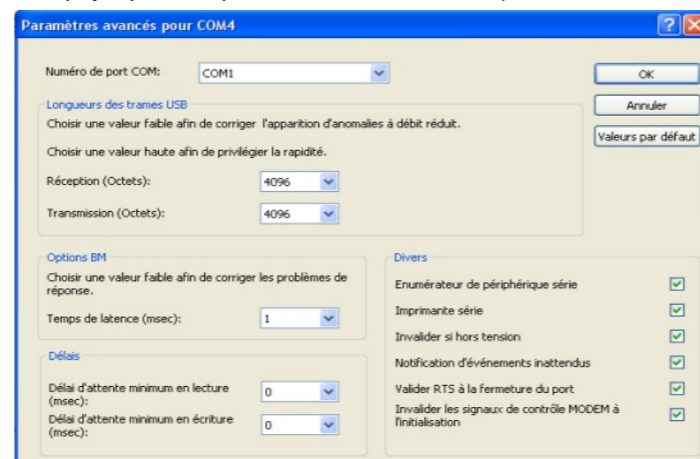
Paramètres avancés pour COM4

Numéro de port COM: COM1

OK

Annuler

Valeurs par défaut

Longueurs des trames USB

Choisir une valeur faible afin de corriger l'apparition d'anomalies à débit réduit.

Choisir une valeur haute afin de privilégier la rapidité.

Réception (Octets): 4096

Transmission (Octets): 4096

Options BM

Choisir une valeur faible afin de corriger les problèmes de réponse.

Temps de latence (msec): 1

Délais

Délai d'attente minimum en lecture (msec): 0

Délai d'attente minimum en écriture (msec): 0

Divers

Enumérateur de périphérique série

Imprimante série

Invalider si hors tension

Notification d'événements inattendus

Valider RTS à la fermeture du port

Invalider les signaux de contrôle MODEM à l'initialisation